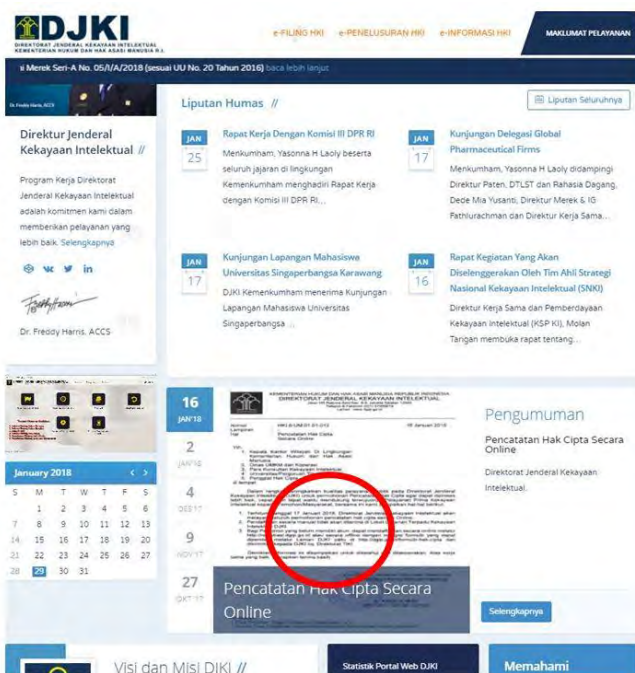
DJKI
DIREKTORAT JENDERAL KEKAYAAN INTELEKTUAL
KEMENTERIAN HUKUM DAN HAK ASASI MANUSIA R.I.

e-FILING HKI e-PENELUSURAN HKI e-INFORMASI HKI MAKLUMAT PELAYANAN

i Merek Seri-A No. 05/I/A/2018 (sesuai UU No. 20 Tahun 2016) baca lebih lanjut

Dr. Freddy Harris, ACCS

Direktur Jenderal Kekayaan Intelektual //

Program Kerja Direktorat Jenderal Kekayaan Intelektual adalah komitmen kami dalam memberikan pelayanan yang lebih baik. Selengkapnya

Dr. Freddy Harris, ACCS

Liputan Humas //

Liputan Seluruhnya

JAN 25
Rapat Kerja Dengan Komisi III DPR RI
Menkumham, Yasonna H Laoly beserta seluruh jajaran di lingkungan Kemenkumham menghadiri Rapat Kerja dengan Komisi III DPR RI...

JAN 17
Kunjungan Delegasi Global Pharmaceutical Firms
Menkumham, Yasonna H Laoly didampingi Direktur Paten, DTLST dan Rahasia Dagang, Dede Mia Yusanti, Direktur Merek & IG Fathlurachman dan Direktur Kerja Sama...

JAN 17
Kunjungan Lapangan Mahasiswa Universitas Singaperbangsa Karawang
DJKI Kemenkumham menerima Kunjungan Lapangan Mahasiswa Universitas Singaperbangsa ...

JAN 16
Rapat Kegiatan Yang Akan Diselenggarakan Oleh Tim Ahli Strategi Nasional Kekayaan Intelektual (SNKI)
Direktur Kerja Sama dan Pemberdayaan Kekayaan Intelektual (KSP KI), Molan Tangan membuka rapat tentang...

January 2018
| S | M | T | W | T | F | S |
|---|---|---|---|---|---|---|
| 31 | 1 | 2 | 3 | 4 | 5 | 6 |
| 7 | 8 | 9 | 10 | 11 | 12 | 13 |
| 14 | 15 | 16 | 17 | 18 | 19 | 20 |
| 21 | 22 | 23 | 24 | 25 | 26 | 27 |
| 28 | 29 | 30 | 31 | | | |

16 JAN'18
2 JAN'18
4 DES'17
9 NOV'17
27 OKT'17

KEMENTERIAN HUKUM DAN HAK ASASI MANUSIA REPUBLIK INDONESIA
DIREKTORAT JENDERAL KEKAYAAN INTELEKTUAL
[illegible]

Pencatatan Hak Cipta
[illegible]

Pencatatan Hak Cipta Secara Online

Pengumuman
Pencatatan Hak Cipta Secara Online
Direktorat Jenderal Kekayaan Intelektual.

Selengkapnya

Visi dan Misi DJKI //
Statistik Portal Web DJKI
Memahami